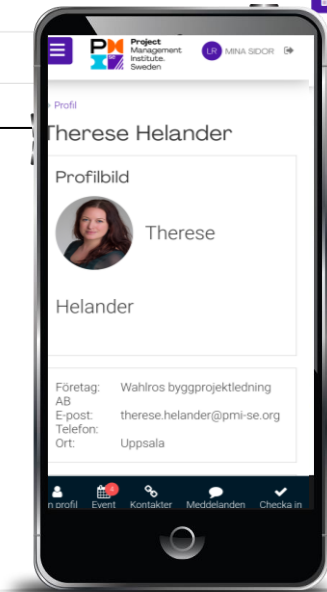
Project Management Institute. Sweden

LR MINA SIDOR

> Profil

Therese Helander

Profilbild

Therese

Helander

Företag: Wahlros byggprojektledning AB
E-post: therese.helander@pmi-se.org
Telefon:
Ort: Uppsala

n profil Event 4 Kontakter Meddelanden Checka in